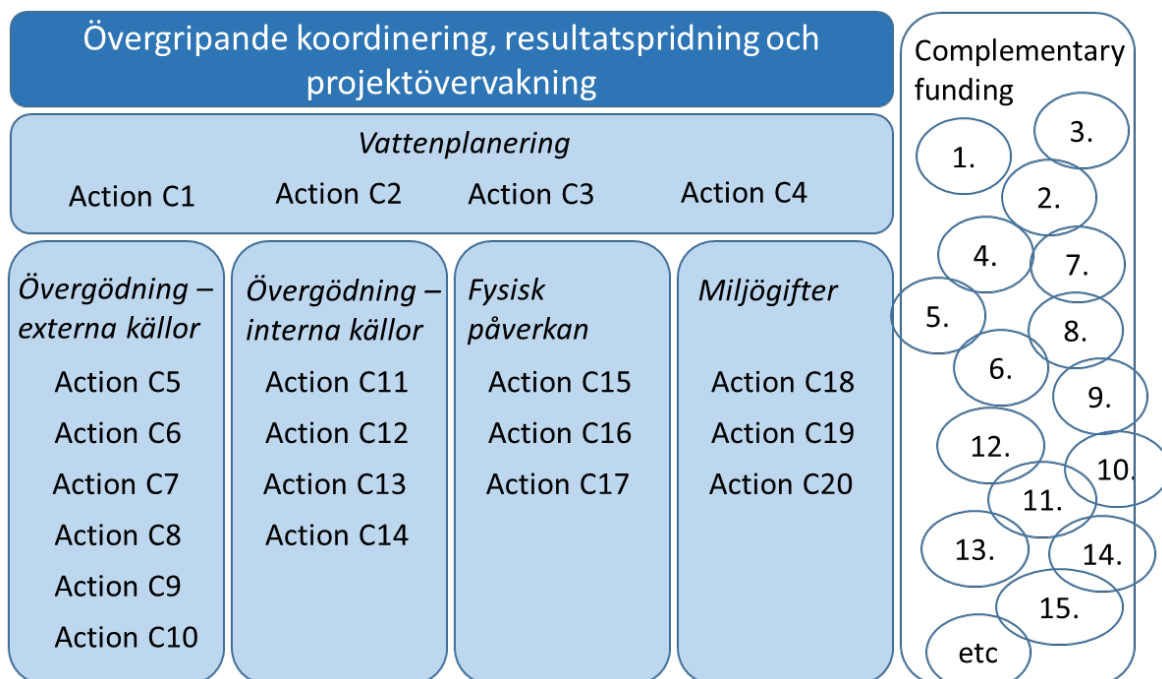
Övergripande koordinering, resultatspridning och projektövervakning

*Vattenplanering*

Action C1 Action C2 Action C3 Action C4

*Övergödning – externa källor*

Action C5
Action C6
Action C7
Action C8
Action C9
Action C10

*Övergödning – interna källor*

Action C11
Action C12
Action C13
Action C14

*Fysisk påverkan*

Action C15
Action C16
Action C17

*Miljögifter*

Action C18
Action C19
Action C20

Complementary funding

1.
3.
2.
4.
7.
5.
8.
6.
9.
12.
10.
11.
13.
14.
15.
etc